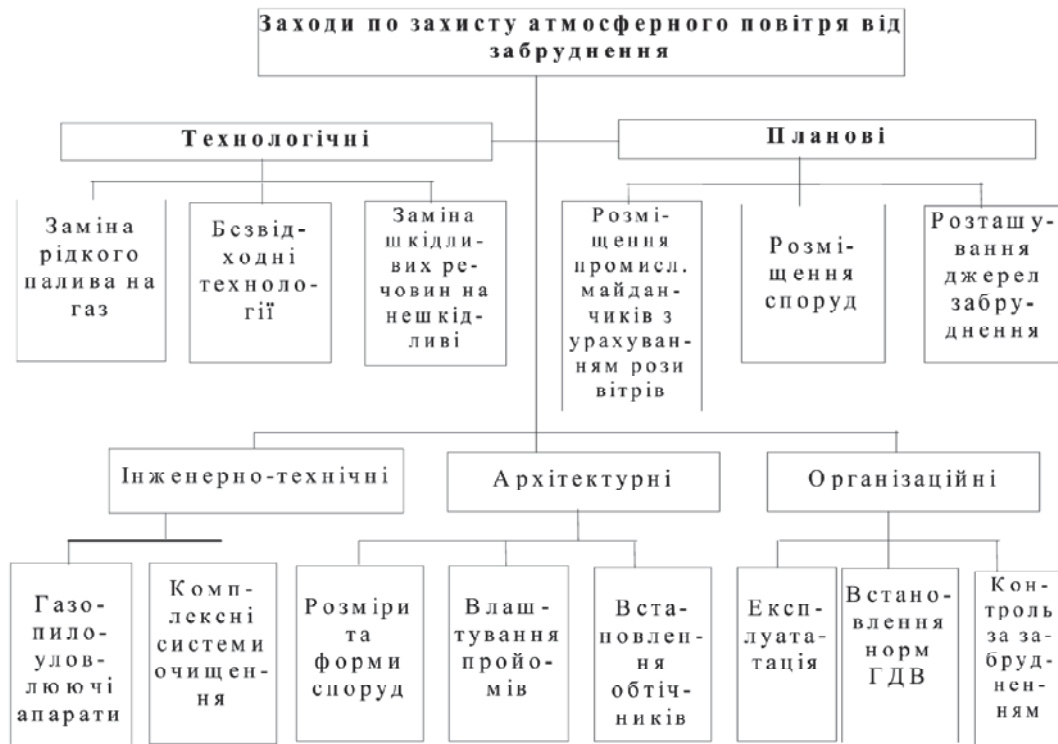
Заходи по захисту атмосферного повітря від забруднення

Технологічні

Планові

Заміна рідкого палива на газ

Безвідходні технології

Заміна шкідливих речовин на нешкідливі

Розміщення промисл. майданчиків з урахуванням рози вітрів

Розміщення споруд

Розташування джерел забруднення

Інженерно-технічні

Архітектурні

Організаційні

Газопилоуловлюючі апарати

Комплексні системи очищення

Розміри та форми споруд

Влаштування пройомів

Встановлепня обтічників

Експлуататація

Встановлення норм ГДВ

Контроль за забрудненням